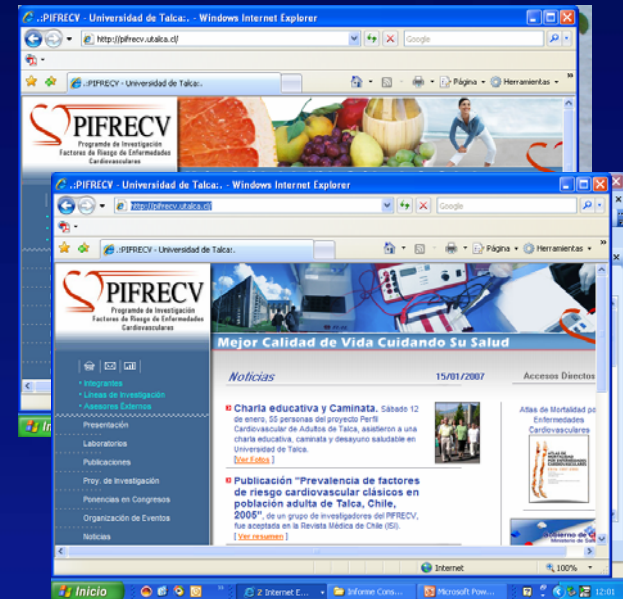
.:PIFRECV - Universidad de Talca:. - Windows Internet Explorer

http://pifrecv.utalca.cl/

Google

.:PIFRECV - Universidad de Talca:.

Página · Herramientas ·

PIFRECV
Programa de Investigación Factores de Riesgo de Enfermedades Cardiovasculares

.:PIFRECV - Universidad de Talca:. - Windows Internet Explorer

http://pifrecv.utalca.cl/

Google

.:PIFRECV - Universidad de Talca:.

Página · Herramientas ·

PIFRECV
Programa de Investigación Factores de Riesgo de Enfermedades Cardiovasculares

Mejor Calidad de Vida Cuidando Su Salud

• Integrantes
• Líneas de Investigación
• Asesores Externos

Presentación
Laboratorios
Publicaciones
Proy. de Investigación
Ponencias en Congresos
Organización de Eventos
Noticias

Noticias 15/01/2007

Accesos Directos

Charla educativa y Caminata. Sábado 12 de enero, 55 personas del proyecto Perfil Cardiovascular de Adultos de Talca, asistieron a una charla educativa, caminata y desayuno saludable en Universidad de Talca.
[Ver Fotos]

Publicación "Prevalencia de factores de riesgo cardiovascular clásicos en población adulta de Talca, Chile, 2005", de un grupo de investigadores del PIFRECV, fue aceptada en la Revista Médica de Chile (ISI).
[ Ver resumen ]

Atlas de Mortalidad por Enfermedades Cardiovasculares

Internet

100%

Inicio

2 Internet E...

Informe Cons...

Microsoft Pow...

12:01